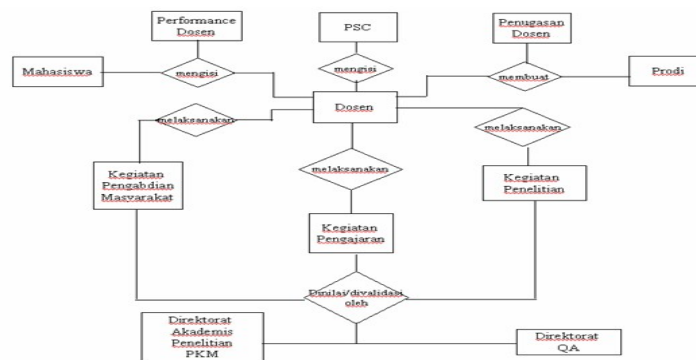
Performance Dosen

PSC

Penugasan Dosen

Mahasiswa

mengisi

mengisi

membuat

Prodi

Dosen

melaksanakan

melaksanakan

Kegiatan Pengabdian Masyarakat

melaksanakan

Kegiatan Penelitian

Kegiatan Pengajaran

Dinilai/divalidasi oleh

Direktorat Akademis Penelitian PKM

Direktorat QA